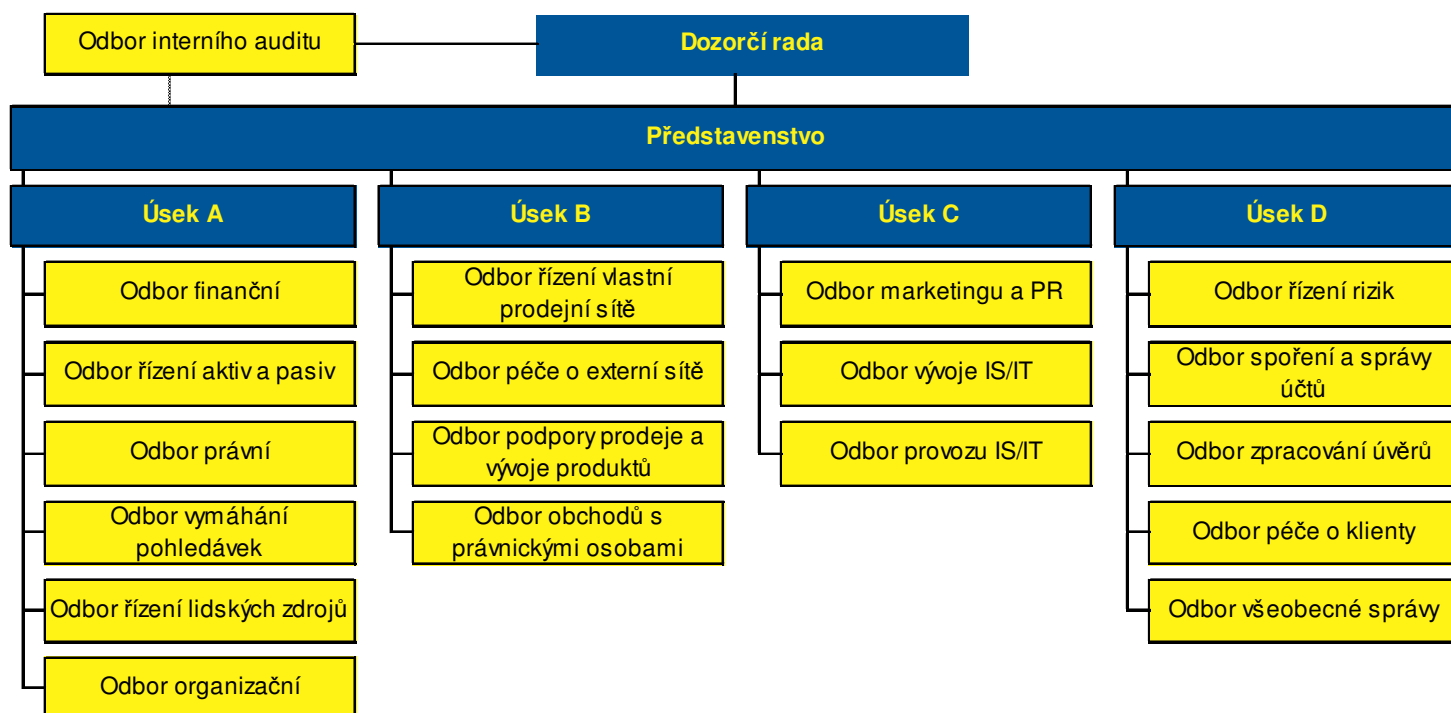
Odbor interního auditu

Dozorčí rada

Představenstvo

Úsek A

Odbor finanční

Odbor řízení aktiv a pasiv

Odbor právní

Odbor vymáhání pohledávek

Odbor řízení lidských zdrojů

Odbor organizační

Úsek B

Odbor řízení vlastní prodejní sítě

Odbor péče o externí sítě

Odbor podpory prodeje a vývoje produktů

Odbor obchodů s právnickými osobami

Úsek C

Odbor marketingu a PR

Odbor vývoje IS/IT

Odbor provozu IS/IT

Úsek D

Odbor řízení rizik

Odbor spoření a správy účtů

Odbor zpracování úvěrů

Odbor péče o klienty

Odbor všeobecné správy